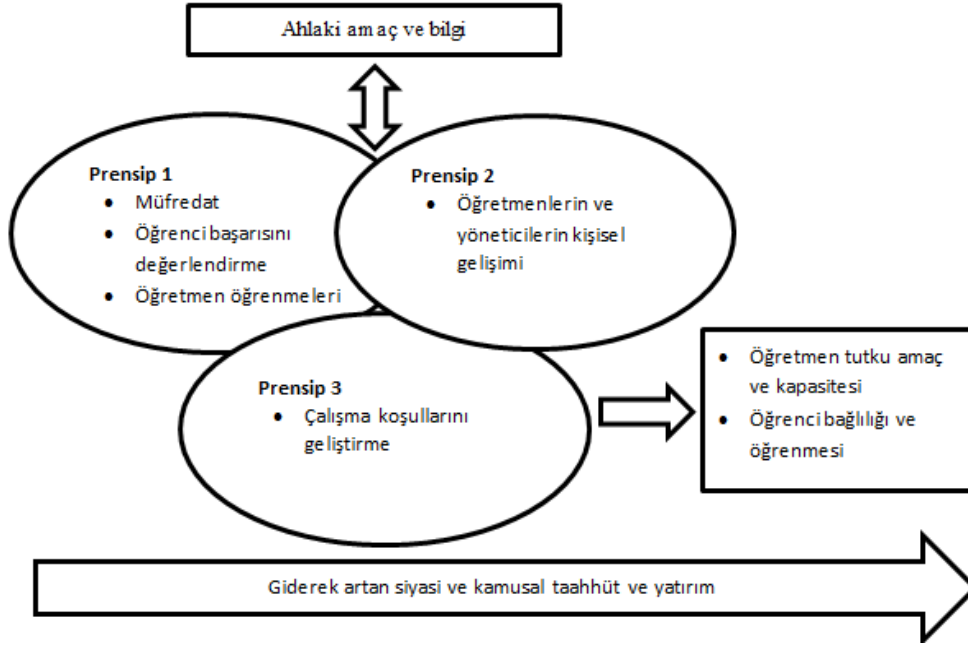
Ahlaki amaç ve bilgi

Prensip 1
- Müfredat
- Öğrenci başarısını değerlendirme
- Öğretmen öğrenmeleri

Prensip 2
- Öğretmenlerin ve yöneticilerin kişisel gelişimi

Prensip 3
- Çalışma koşullarını geliştirme

- Öğretmen tutku amaç ve kapasitesi
- Öğrenci bağlılığı ve öğrenmesi

Giderek artan siyasi ve kamusal taahhüt ve yatırım